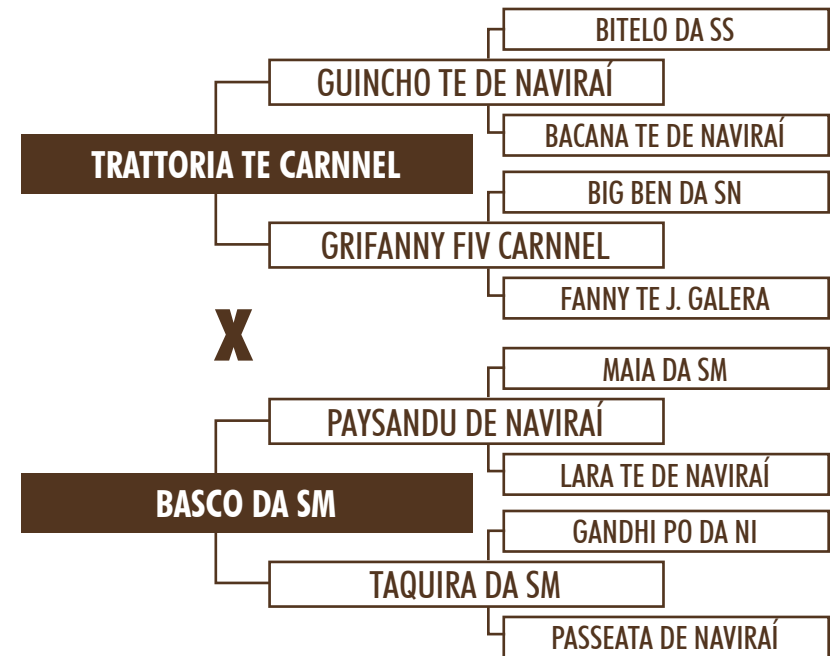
BITELO DA SS
GUINCHO TE DE NAVIRAÍ
BACANA TE DE NAVIRAÍ
TRATTORIA TE CARNNEL
BIG BEN DA SN
GRIFANNY FIV CARNNEL
FANNY TE J. GALERA
X
MAIA DA SM
PAYSANDU DE NAVIRAÍ
LARA TE DE NAVIRAÍ
BASCO DA SM
GANDHI PO DA NI
TAQUIRA DA SM
PASSEATA DE NAVIRAÍ